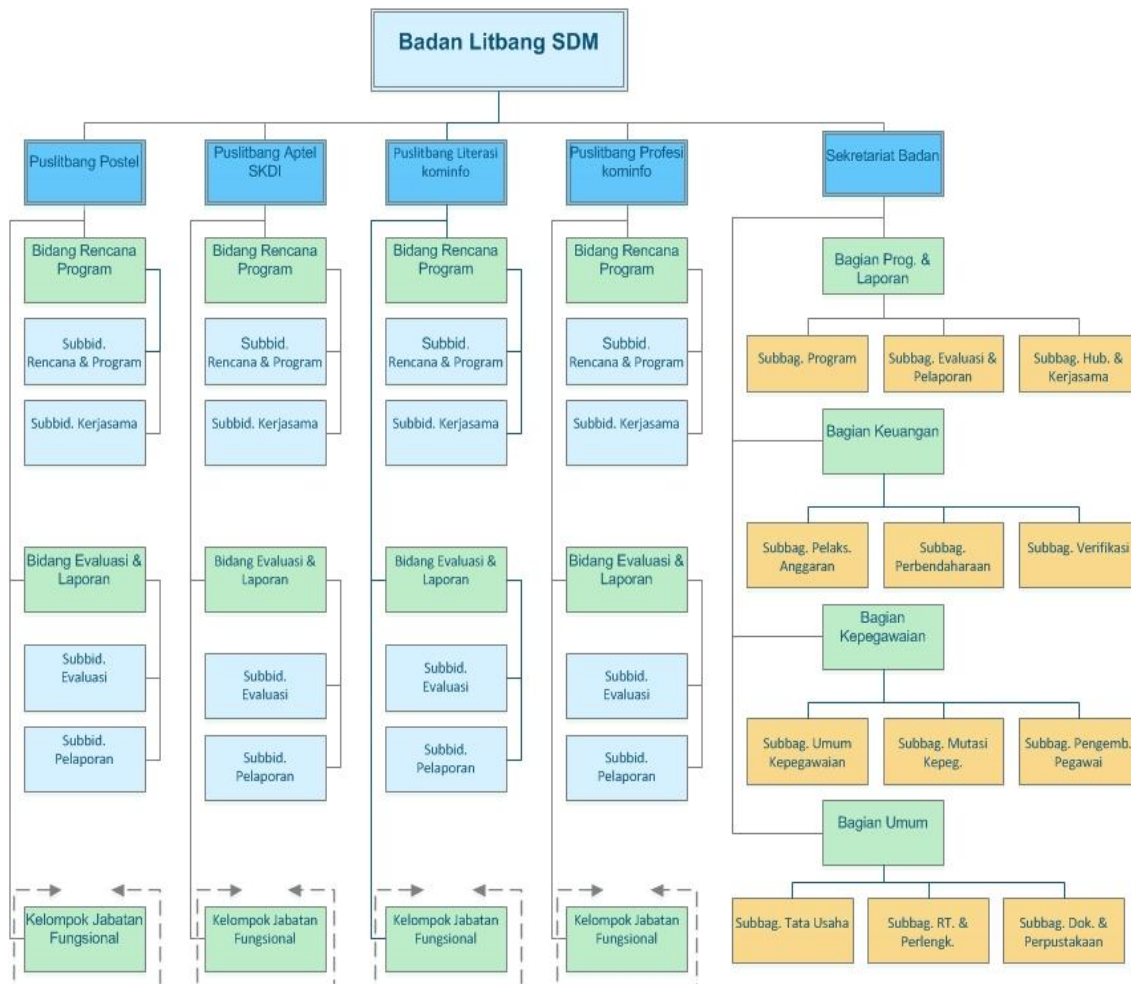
Badan Litbang SDM

Puslitbang Postel

Bidang Rencana Program

Subbid. Rencana & Program

Subbid. Kerjasama

Bidang Evaluasi & Laporan

Subbid. Evaluasi

Subbid. Pelaporan

Kelompok Jabatan Fungsional

Puslitbang Aptel SKDI

Bidang Rencana Program

Subbid. Rencana & Program

Subbid. Kerjasama

Bidang Evaluasi & Laporan

Subbid. Evaluasi

Subbid. Pelaporan

Kelompok Jabatan Fungsional

Puslitbang Literasi kominfo

Bidang Rencana Program

Subbid. Rencana & Program

Subbid. Kerjasama

Bidang Evaluasi & Laporan

Subbid. Evaluasi

Subbid. Pelaporan

Kelompok Jabatan Fungsional

Puslitbang Profesi kominfo

Bidang Rencana Program

Subbid. Rencana & Program

Subbid. Kerjasama

Bidang Evaluasi & Laporan

Subbid. Evaluasi

Subbid. Pelaporan

Kelompok Jabatan Fungsional

Sekretariat Badan

Bagian Prog. & Laporan

Subbag. Program

Subbag. Evaluasi & Pelaporan

Subbag. Hub. & Kerjasama

Bagian Keuangan

Subbag. Pelaks. Anggaran

Subbag. Perbendaharaan

Subbag. Verifikasi

Bagian Kepegawaian

Subbag. Umum Kepegawaian

Subbag. Mutasi Kepeg.

Subbag. Pengemb. Pegawai

Bagian Umum

Subbag. Tata Usaha

Subbag. RT. & Perlengk.

Subbag. Dok. & Perpustakaan